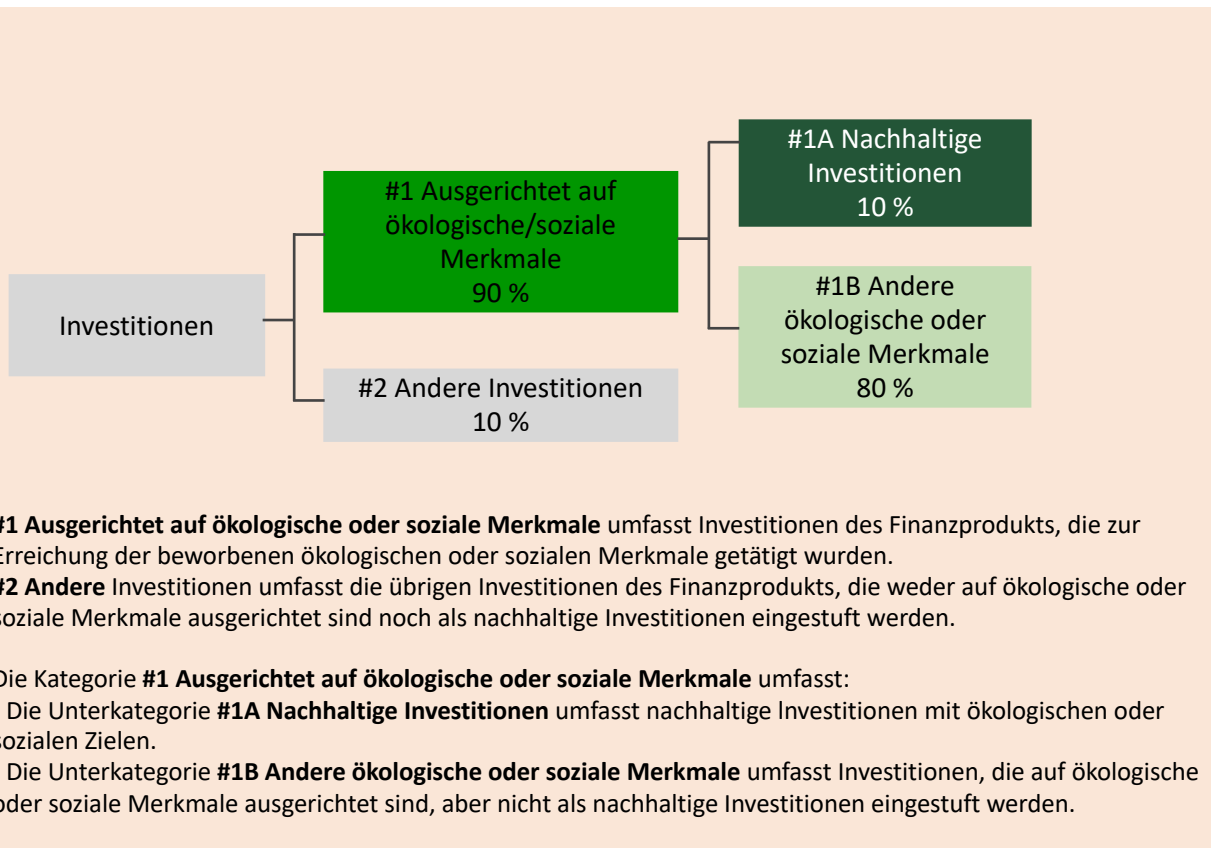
Investitionen

#1 Ausgerichtet auf ökologische/soziale Merkmale
90 %

#2 Andere Investitionen
10 %

#1A Nachhaltige Investitionen
10 %

#1B Andere ökologische oder soziale Merkmale
80 %

#1 Ausgerichtet auf ökologische oder soziale Merkmale umfasst Investitionen des Finanzprodukts, die zur Erreichung der beworbenen ökologischen oder sozialen Merkmale getätigt wurden.
#2 Andere Investitionen umfasst die übrigen Investitionen des Finanzprodukts, die weder auf ökologische oder soziale Merkmale ausgerichtet sind noch als nachhaltige Investitionen eingestuft werden.

Die Kategorie #1 Ausgerichtet auf ökologische oder soziale Merkmale umfasst:
- Die Unterkategorie #1A Nachhaltige Investitionen umfasst nachhaltige Investitionen mit ökologischen oder sozialen Zielen.
- Die Unterkategorie #1B Andere ökologische oder soziale Merkmale umfasst Investitionen, die auf ökologische oder soziale Merkmale ausgerichtet sind, aber nicht als nachhaltige Investitionen eingestuft werden.